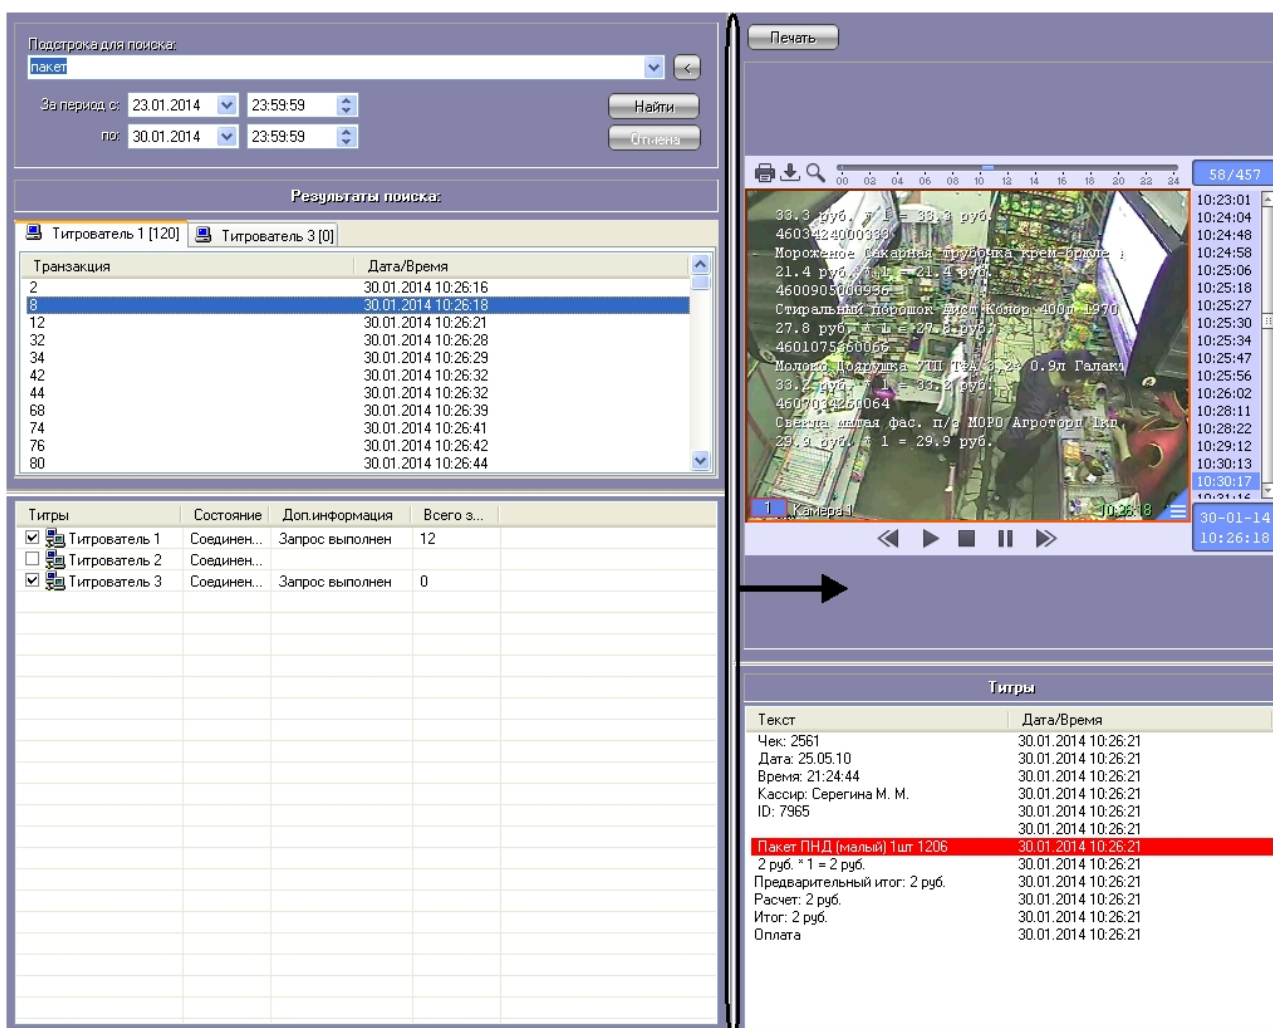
Подстрока для поиска:
пакет
За период с: 23.01.2014 23:59:59
по: 30.01.2014 23:59:59
Найти
Отмена

Результаты поиска:

Титрователь 1 [120] Титрователь 3 [0]

| Транзакция | Дата/Время |
|---|---|
| 2 | 30.01.2014 10:26:16 |
| 8 | 30.01.2014 10:26:18 |
| 12 | 30.01.2014 10:26:21 |
| 32 | 30.01.2014 10:26:28 |
| 34 | 30.01.2014 10:26:29 |
| 42 | 30.01.2014 10:26:32 |
| 44 | 30.01.2014 10:26:32 |
| 68 | 30.01.2014 10:26:39 |
| 74 | 30.01.2014 10:26:41 |
| 76 | 30.01.2014 10:26:42 |
| 80 | 30.01.2014 10:26:44 |

| Титры | Состояние | Доп.информация | Всего з... |
|---|---|---|---|
| Титрователь 1 | Соединен... | Запрос выполнен | 12 |
| Титрователь 2 | Соединен... | | |
| Титрователь 3 | Соединен... | Запрос выполнен | 0 |

Печать

58/457
00 02 04 06 08 10 12 14 16 18 20 22 24

33.3 руб. * 1 = 33.3 руб.
4603424000333
Мороженое Сахарная трубочка крем-брюле
21.4 руб. * 1 = 21.4 руб.
4600905000936
Стиральный порошок Аист Колор 400г 1970
27.8 руб. * 1 = 27.8 руб.
4601075360066
Молоко Доярушка УПП ТБА 3.2% 0.9л Галакт
33.2 руб. * 1 = 33.2 руб.
4607034260064
Свечка малая фас. п/э МОРО Агроторг 1шт
29.9 руб. * 1 = 29.9 руб.
1 Камера 1
10:26:18

10:23:01
10:24:04
10:24:48
10:24:58
10:25:06
10:25:18
10:25:27
10:25:30
10:25:34
10:25:47
10:25:56
10:26:02
10:28:11
10:28:22
10:29:12
10:30:13
10:30:17
30-01-14
10:26:18

Титры

| Текст | Дата/Время |
|---|---|
| Чек: 2561 | 30.01.2014 10:26:21 |
| Дата: 25.05.10 | 30.01.2014 10:26:21 |
| Время: 21:24:44 | 30.01.2014 10:26:21 |
| Кассир: Серегина М. М. | 30.01.2014 10:26:21 |
| ID: 7965 | 30.01.2014 10:26:21 |
| | 30.01.2014 10:26:21 |
| Пакет ПНД (малый) 1шт 1206 | 30.01.2014 10:26:21 |
| 2 руб. * 1 = 2 руб. | 30.01.2014 10:26:21 |
| Предварительный итог: 2 руб. | 30.01.2014 10:26:21 |
| Расчет: 2 руб. | 30.01.2014 10:26:21 |
| Итог: 2 руб. | 30.01.2014 10:26:21 |
| Оплата | 30.01.2014 10:26:21 |